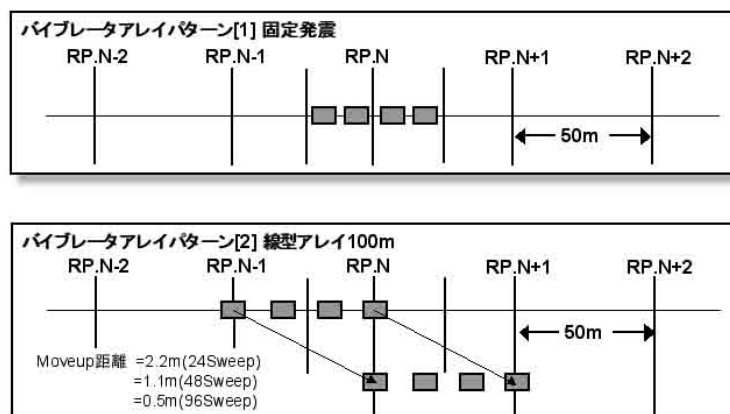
バイブレータアレイパターン[1] 固定発震

RP.N-2 RP.N-1 RP.N RP.N+1 RP.N+2

50m

バイブレータアレイパターン[2] 線型アレイ100m

RP.N-2 RP.N-1 RP.N RP.N+1 RP.N+2

50m

Moveup距離 =2.2m(24Sweep)
=1.1m(48Sweep)
=0.5m(96Sweep)